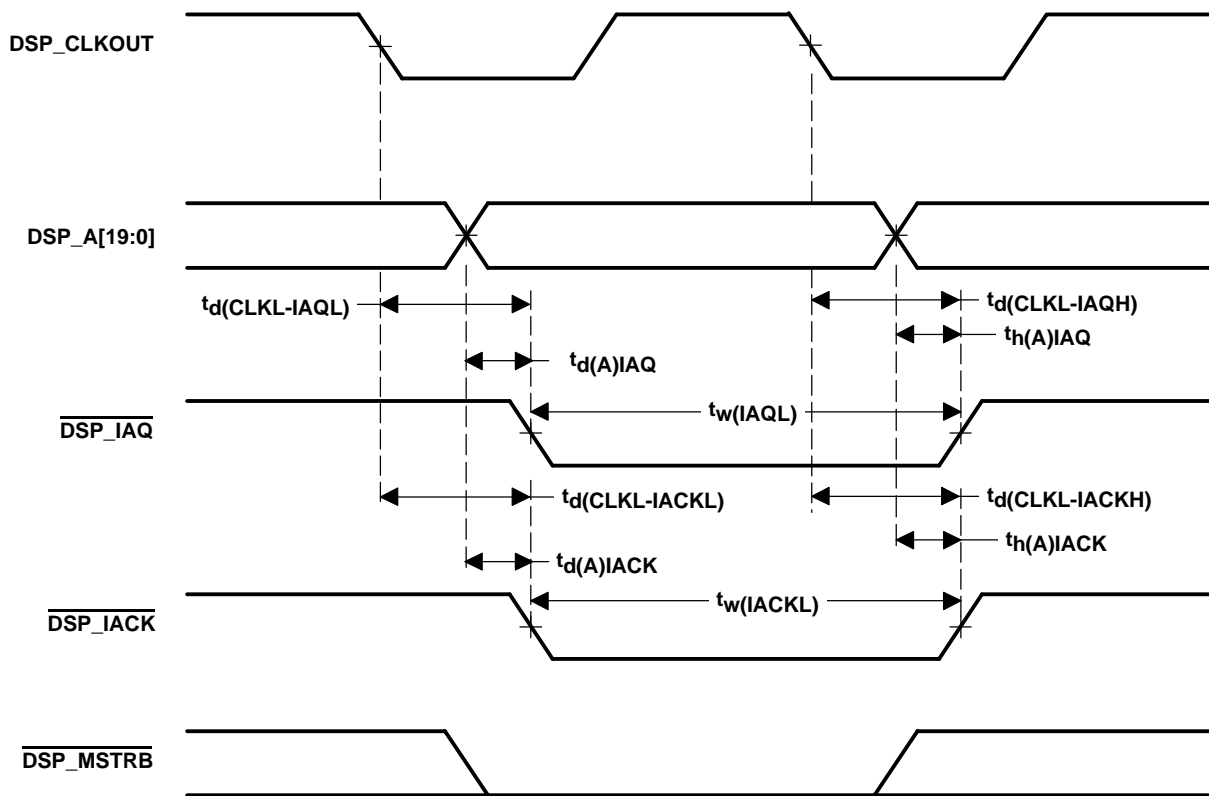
DSP_CLKOUT

DSP_A[19:0]

$t_{d(CLKL-IAQL)}$

$t_{d(CLKL-IAQH)}$

$t_{h(A)IAQ}$

$t_{d(A)IAQ}$

$\overline{DSP\_IAQ}$

$t_{w(IAQL)}$

$t_{d(CLKL-IACKL)}$

$t_{d(CLKL-IACKH)}$

$t_{h(A)IACK}$

$t_{d(A)IACK}$

$\overline{DSP\_IACK}$

$t_{w(IACKL)}$

$\overline{DSP\_MSTRB}$